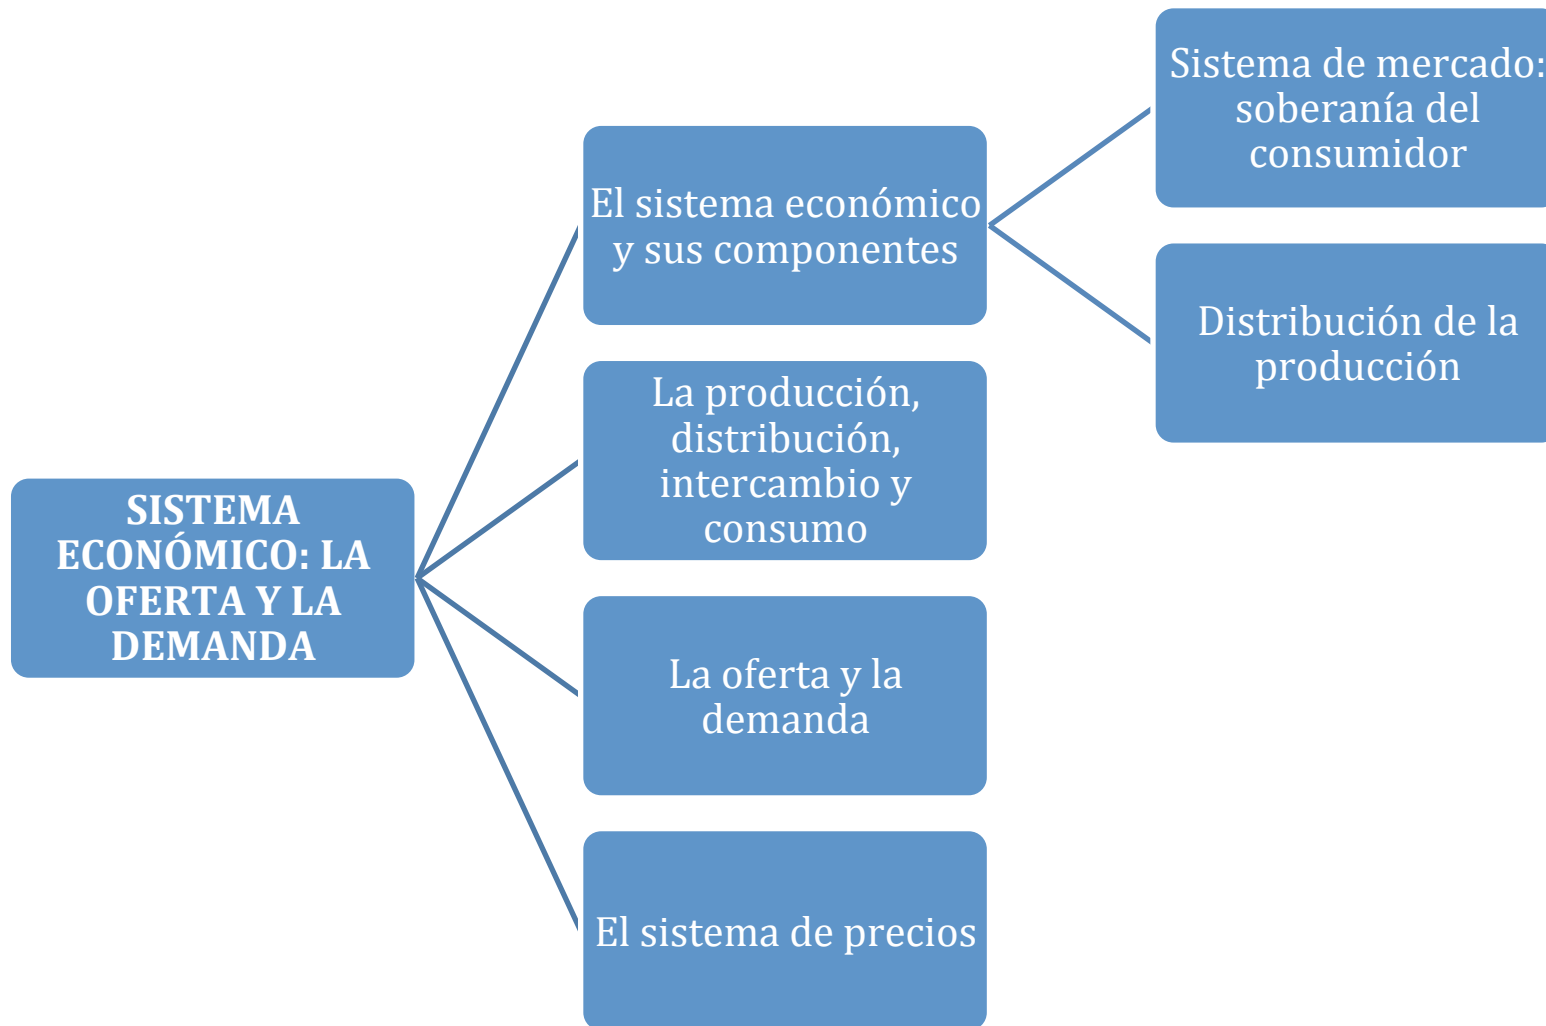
SISTEMA ECONÓMICO: LA OFERTA Y LA DEMANDA

El sistema económico y sus componentes

Sistema de mercado: soberanía del consumidor

Distribución de la producción

La producción, distribución, intercambio y consumo

La oferta y la demanda

El sistema de precios